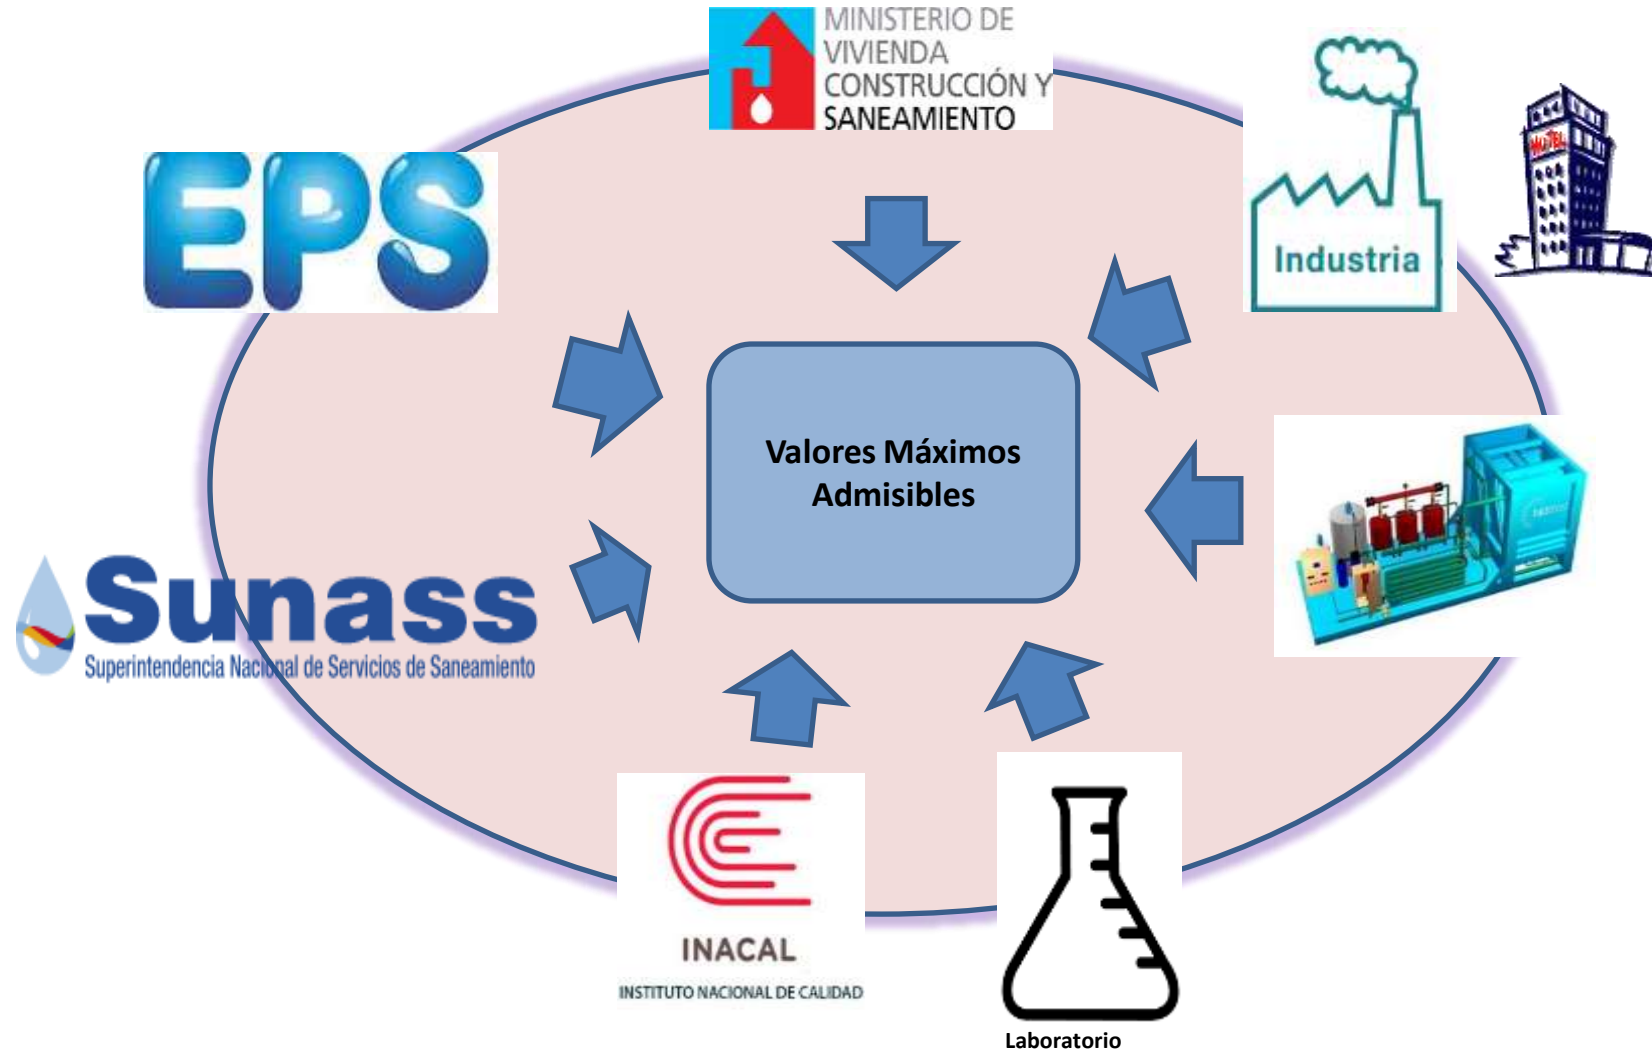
MINISTERIO DE VIVIENDA CONSTRUCCIÓN Y SANEAMIENTO

EPS

Industria

HOTEL

Valores Máximos Admisibles

Sunass
Superintendencia Nacional de Servicios de Saneamiento

INACAL
INSTITUTO NACIONAL DE CALIDAD

Laboratorio